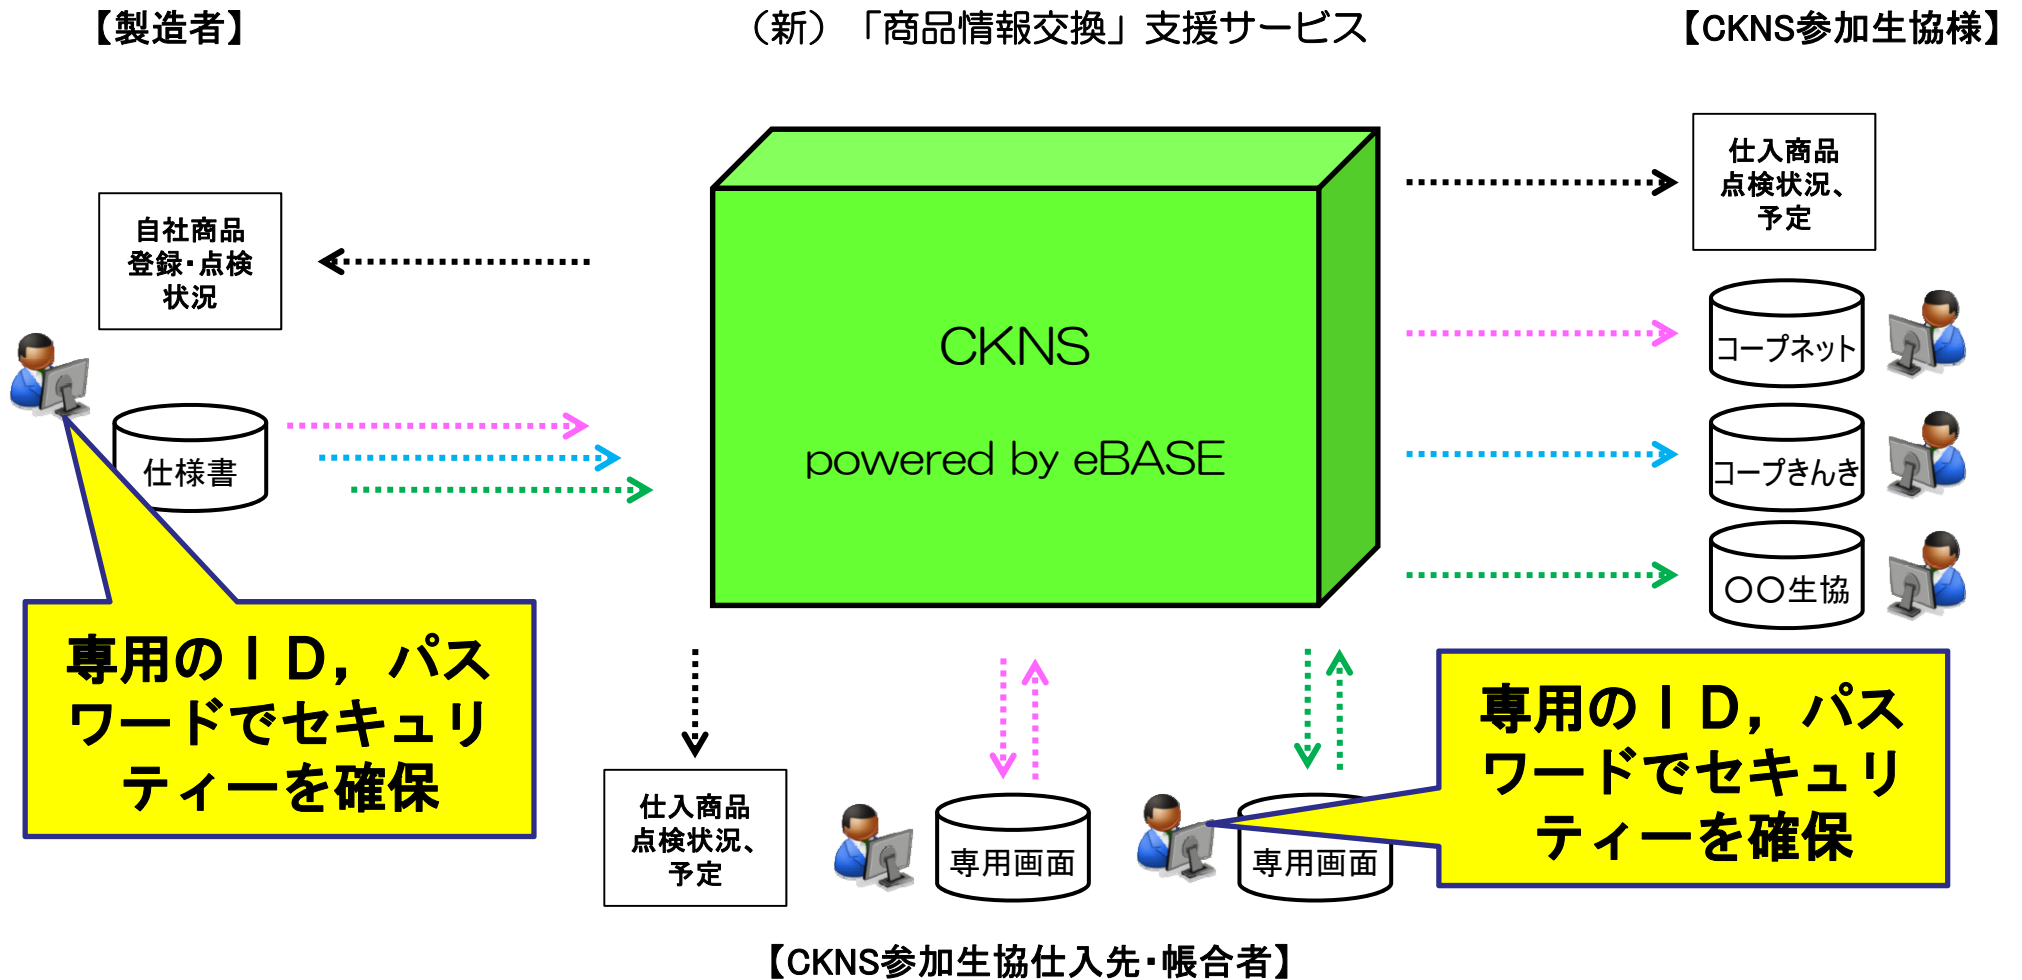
【製造者】

（新）「商品情報交換」支援サービス

【CKNS参加生協様】

自社商品登録・点検状況

仕様書

専用のＩＤ，パスワードでセキュリティーを確保

CKNS

powered by eBASE

仕入商品点検状況、予定

コープネット

コープきんき

○○生協

仕入商品点検状況、予定

専用画面

専用画面

専用のＩＤ，パスワードでセキュリティーを確保

【CKNS参加生協仕入先・帳合者】